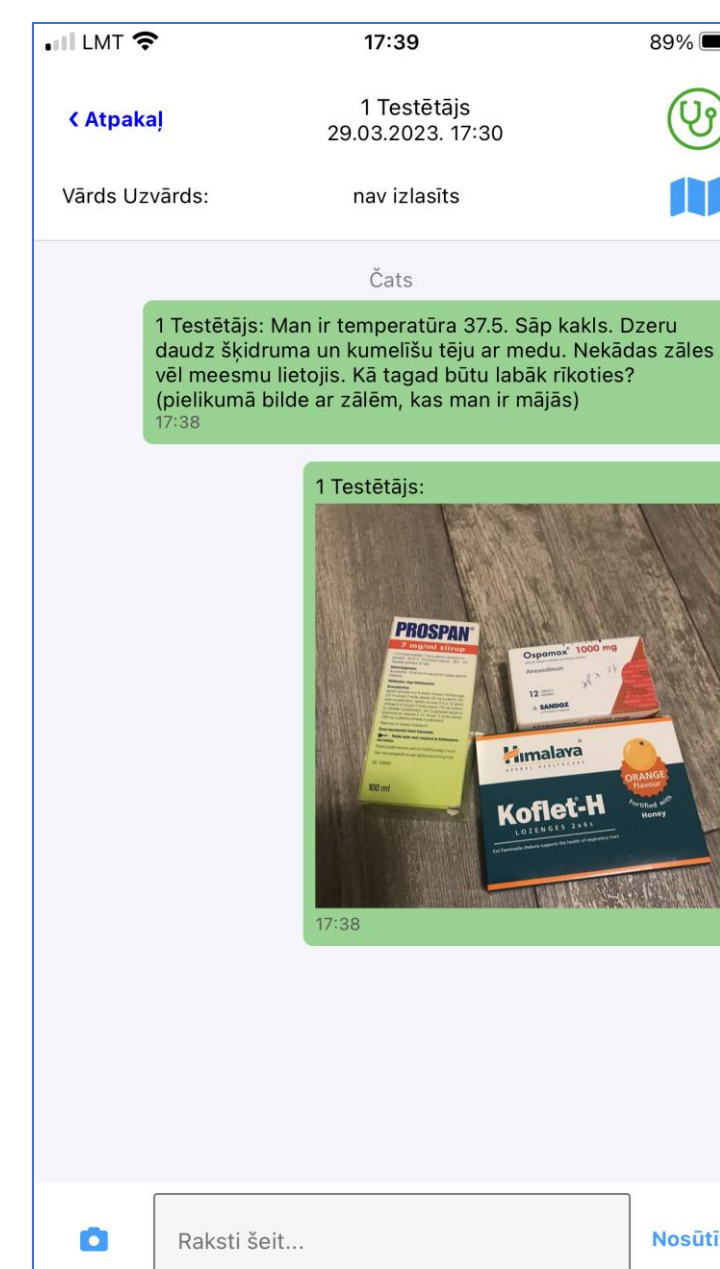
LMT 17:39 89%

‹ Atpakaļ

1 Testētājs
29.03.2023. 17:30

Vārds Uzvārds: nav izlasīts

Čats

1 Testētājs: Man ir temperatūra 37.5. Sāp kakls. Dzeru daudz šķidruma un kumelīšu tēju ar medu. Nekādas zāles vēl meesmu lietojis. Kā tagad būtu labāk rīkoties? (pielikumā bilde ar zālēm, kas man ir mājās)
17:38

1 Testētājs:

PROSPAN
7 mg/ml sīrups
100 ml

Ospamox 1000 mg
Amoxicillinum
12
SANDOZ

Himalaya
HERBAL HEALTHCARE
ORANGE Flavour
Koflet-H
LOZENGES 2x6s
Fortified with Honey

17:38

Raksti šeit...

Nosūtī